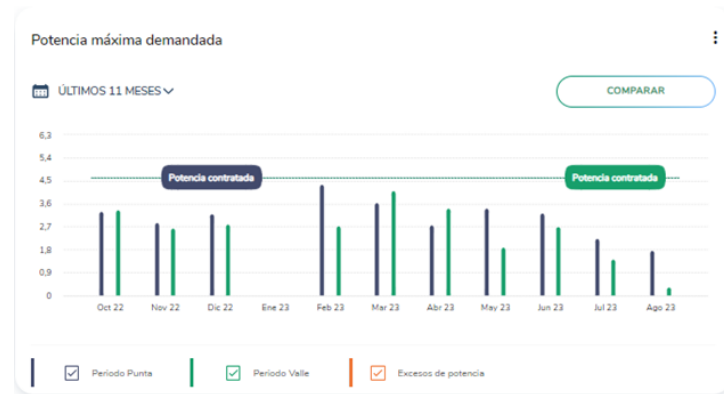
Potencia máxima demandada

ÚLTIMOS 11 MESES

COMPARAR

6,3
5,4
4,5
3,6
2,7
1,8
0,9
0

Potencia contratada
Potencia contratada

Oct 22
Nov 22
Dic 22
Ene 23
Feb 23
Mar 23
Abr 23
May 23
Jun 23
Jul 23
Ago 23

Periodo Punta
Periodo Valle
Excesos de potencia